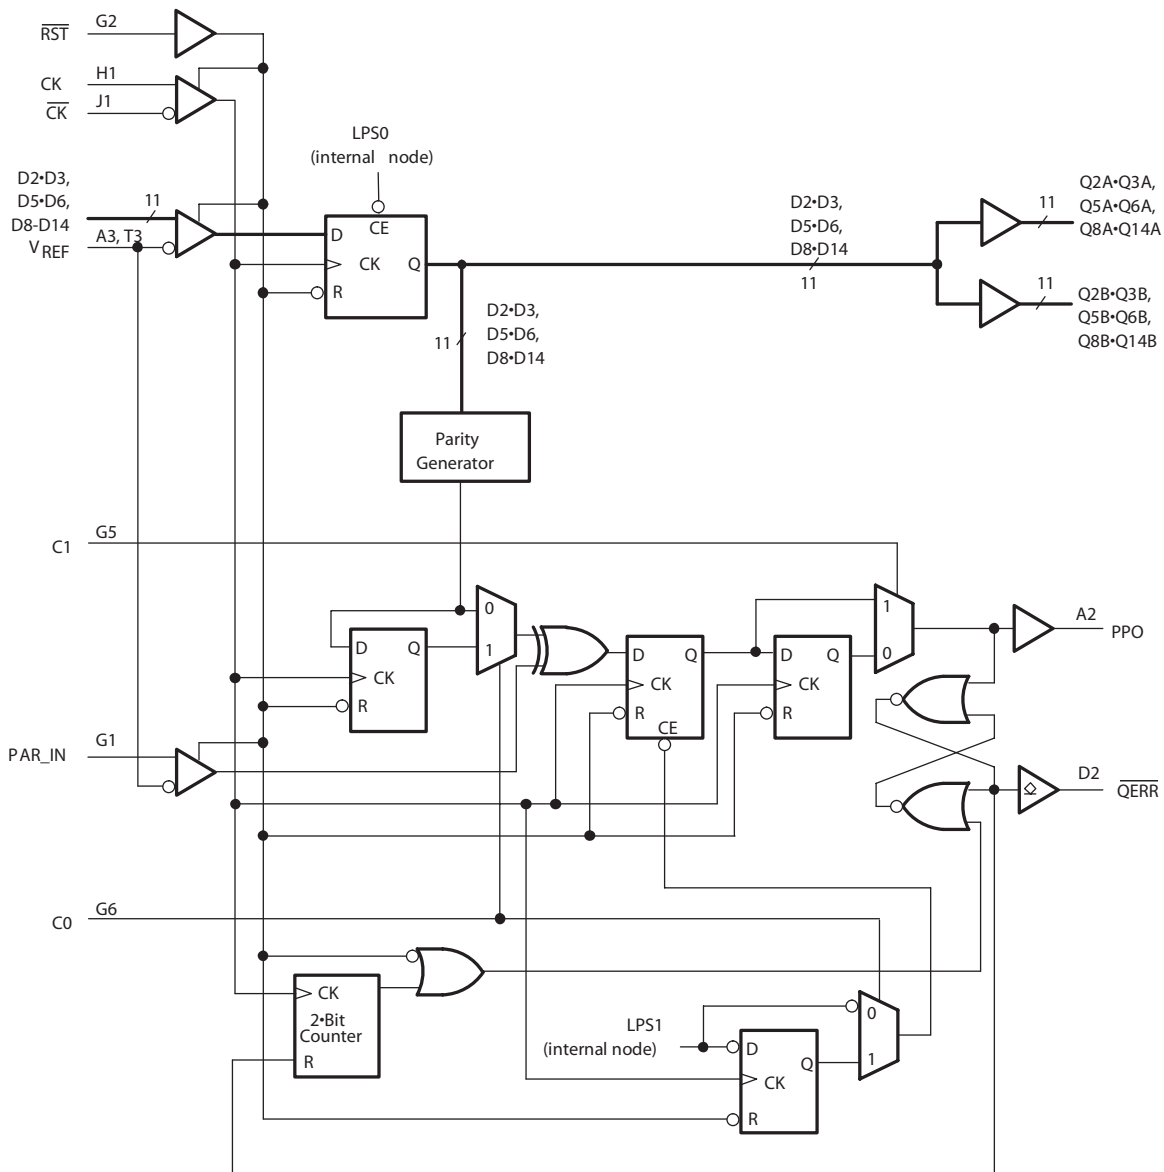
$\overline{RST}$ G2

CK H1
$\overline{CK}$ J1

LPS0
(internal node)

D2•D3,
D5•D6,
D8-D14
$V_{REF}$

11

A3, T3

CE
D
CK
Q
R

D2•D3,
D5•D6,
D8•D14
11

11
Q2A•Q3A,
Q5A•Q6A,
Q8A•Q14A

11
Q2B•Q3B,
Q5B•Q6B,
Q8B•Q14B

11
D2•D3,
D5•D6,
D8•D14

Parity
Generator

C1 G5

0
D Q
CK
R
1

D Q
CK
R
CE

D Q
CK
R

1
0

A2
PPO

PAR_IN G1

D2
$\overline{QERR}$

C0 G6

CK
2•Bit
Counter
R

LPS1
(internal node)

D
CK
R
Q

0
1